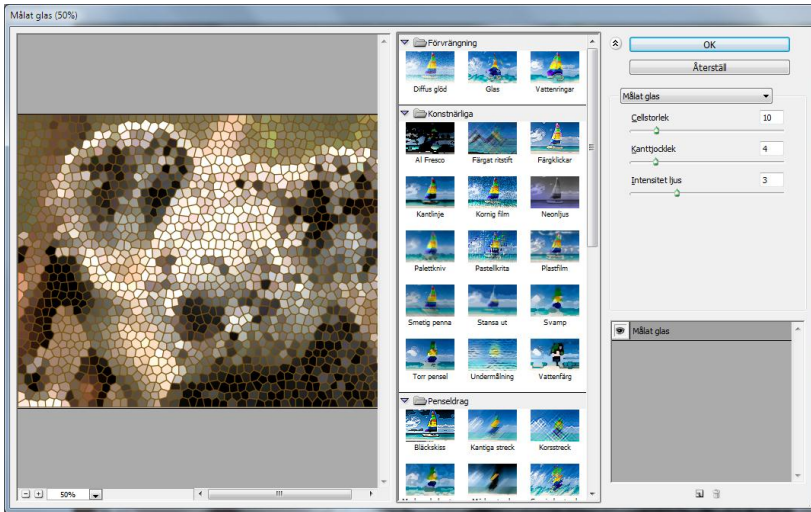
Målat glas (50%)

Förvrängning
Diffus glöd
Glas
Vattenringar

Konstnärliga
Al Fresco
Färgat ritstift
Färgklickar
Kantlinje
Kornig film
Neonljus
Palettkniv
Pastellkrita
Plastfilm
Smetig penna
Stansa ut
Svamp
Torr pensel
Undermålning
Vattenfärg

Penseldrag
Bläckskiss
Kantiga streck
Korsstreck

OK
Återställ
Målat glas
Cellstorlek 10
Kanttjocklek 4
Intensitet ljus 3

Målat glas

50%